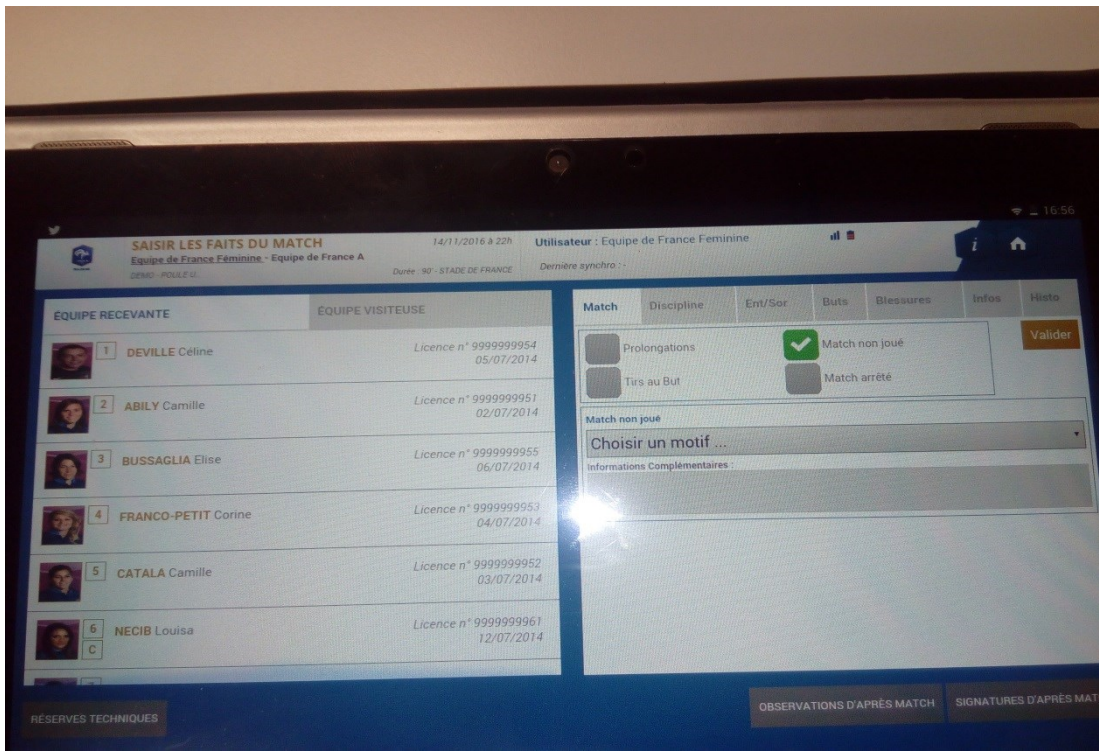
16:56

SAISIR LES FAITS DU MATCH
Equipe de France Féminine - Equipe de France A
DEMO - POULE U
14/11/2016 à 22h
Durée : 90' - STADE DE FRANCE
Utilisateur : Equipe de France Feminine
Dernière synchro : -

ÉQUIPE RECEVANTE
ÉQUIPE VISITEUSE

1 DEVILLE Céline — Licence n° 9999999954 05/07/2014
2 ABILY Camille — Licence n° 9999999951 02/07/2014
3 BUSSAGLIA Elise — Licence n° 9999999955 06/07/2014
4 FRANCO-PETIT Corine — Licence n° 9999999953 04/07/2014
5 CATALA Camille — Licence n° 9999999952 03/07/2014
6 C NECIB Louisa — Licence n° 9999999961 12/07/2014

Match | Discipline | Ent/Sor | Buts | Blessures | Infos | Histo

Prolongations
Match non joué
Tirs au But
Match arrêté
Valider

Match non joué
Choisir un motif ...
Informations Complémentaires :

RÉSERVES TECHNIQUES
OBSERVATIONS D'APRÈS MATCH
SIGNATURES D'APRÈS MAT